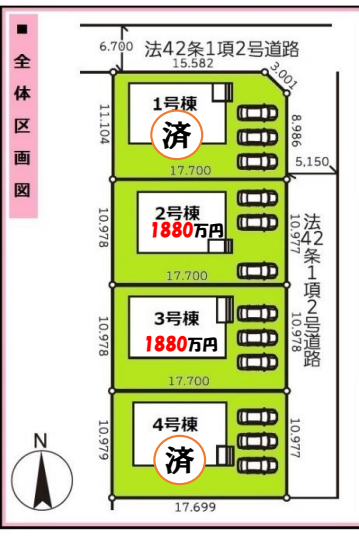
■
全
体
区
画
図

6.700
法42条1項2号道路
15.582
3.001
11.104
1号棟
済
8.986
17.700
5.150
10.978
2号棟
1880万円
10.977
法42条1項2号道路
17.700
10.978
3号棟
1880万円
10.978
17.700
N
10.979
4号棟
済
10.977
17.699